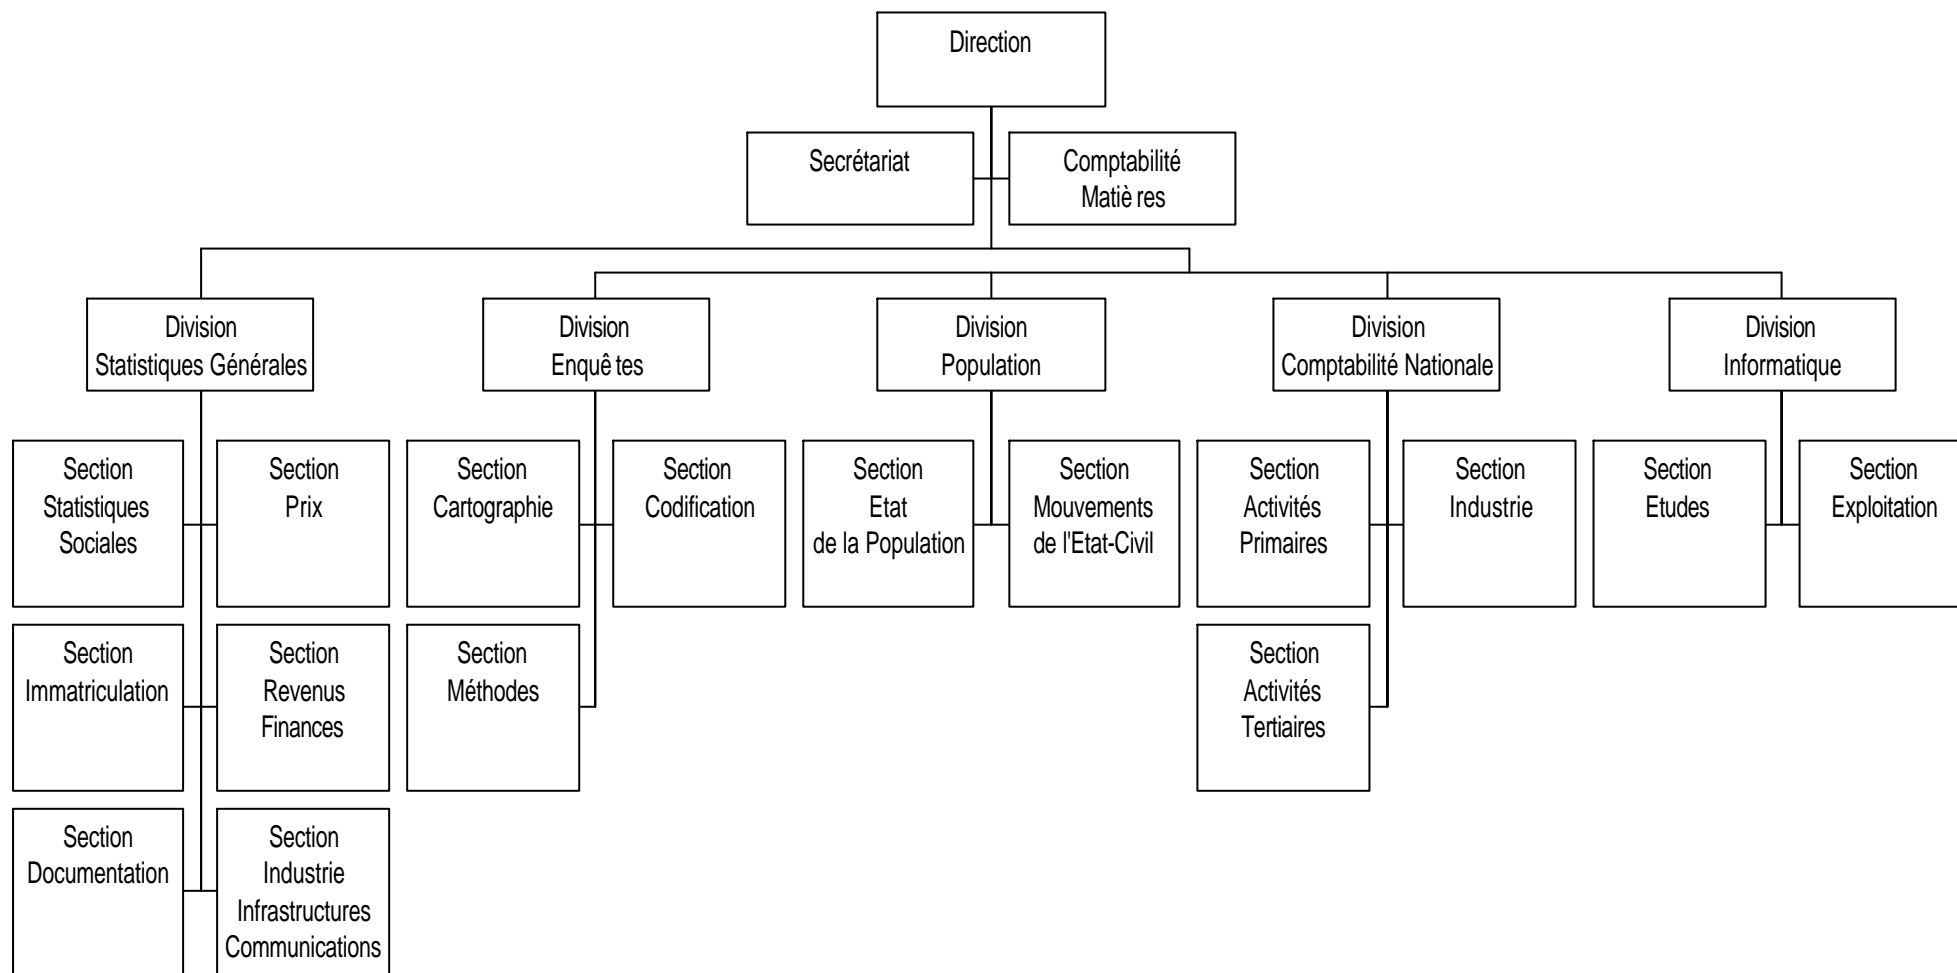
Direction

Secrétariat

Comptabilité Matiè res

Division Statistiques Générales

Section Statistiques Sociales

Section Prix

Section Immatriculation

Section Revenus Finances

Section Documentation

Section Industrie Infrastructures Communications

Division Enquê tes

Section Cartographie

Section Codification

Section Méthodes

Division Population

Section Etat de la Population

Section Mouvements de l'Etat-Civil

Division Comptabilité Nationale

Section Activités Primaires

Section Industrie

Section Activités Tertiaires

Division Informatique

Section Etudes

Section Exploitation